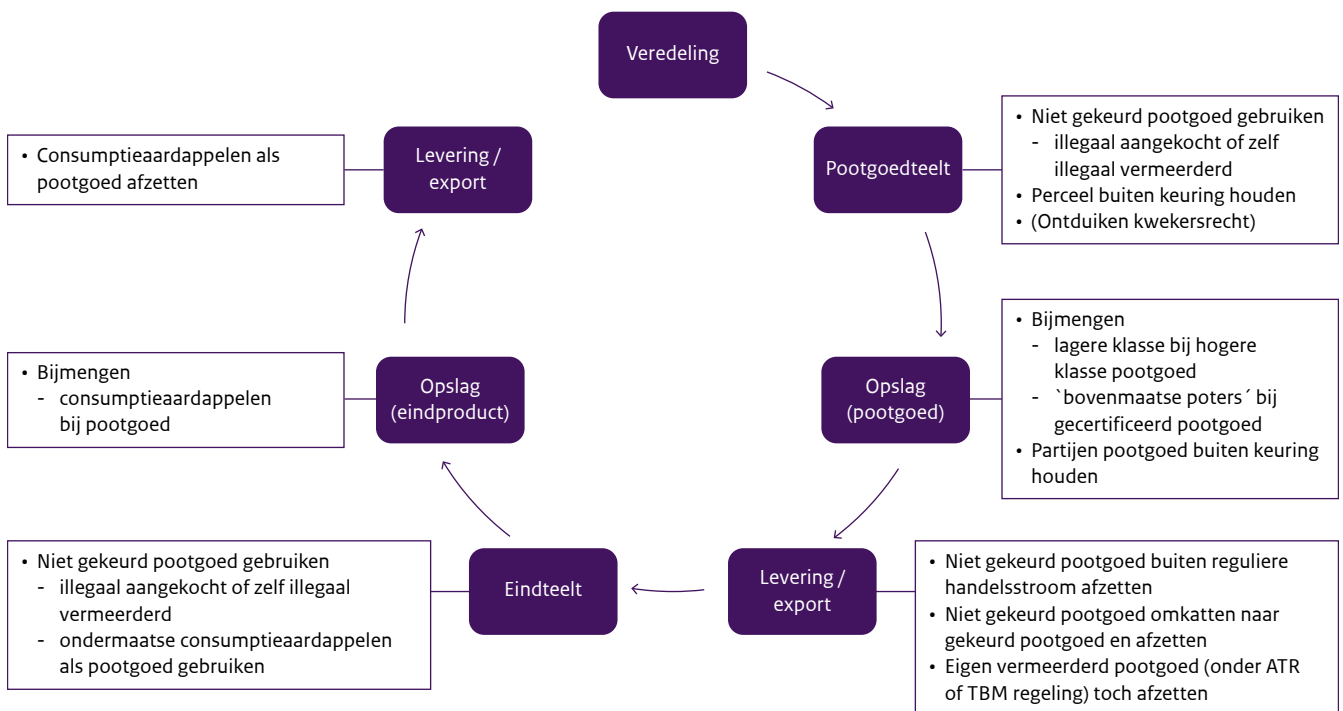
Veredeling

Pootgoedteelt

• Niet gekeurd pootgoed gebruiken
- illegaal aangekocht of zelf illegaal vermeerderd
• Perceel buiten keuring houden
• (Ontduiken kwekersrecht)

Opslag (pootgoed)

• Bijmengen
- lagere klasse bij hogere klasse pootgoed
- `bovenmaatse poters´ bij gecertificeerd pootgoed
• Partijen pootgoed buiten keuring houden

Levering / export

• Niet gekeurd pootgoed buiten reguliere handelsstroom afzetten
• Niet gekeurd pootgoed omkatten naar gekeurd pootgoed en afzetten
• Eigen vermeerderd pootgoed (onder ATR of TBM regeling) toch afzetten

Eindteelt

• Niet gekeurd pootgoed gebruiken
- illegaal aangekocht of zelf illegaal vermeerderd
- ondermaatse consumptieaardappelen als pootgoed gebruiken

Opslag (eindproduct)

• Bijmengen
- consumptieaardappelen bij pootgoed

Levering / export

• Consumptieaardappelen als pootgoed afzetten